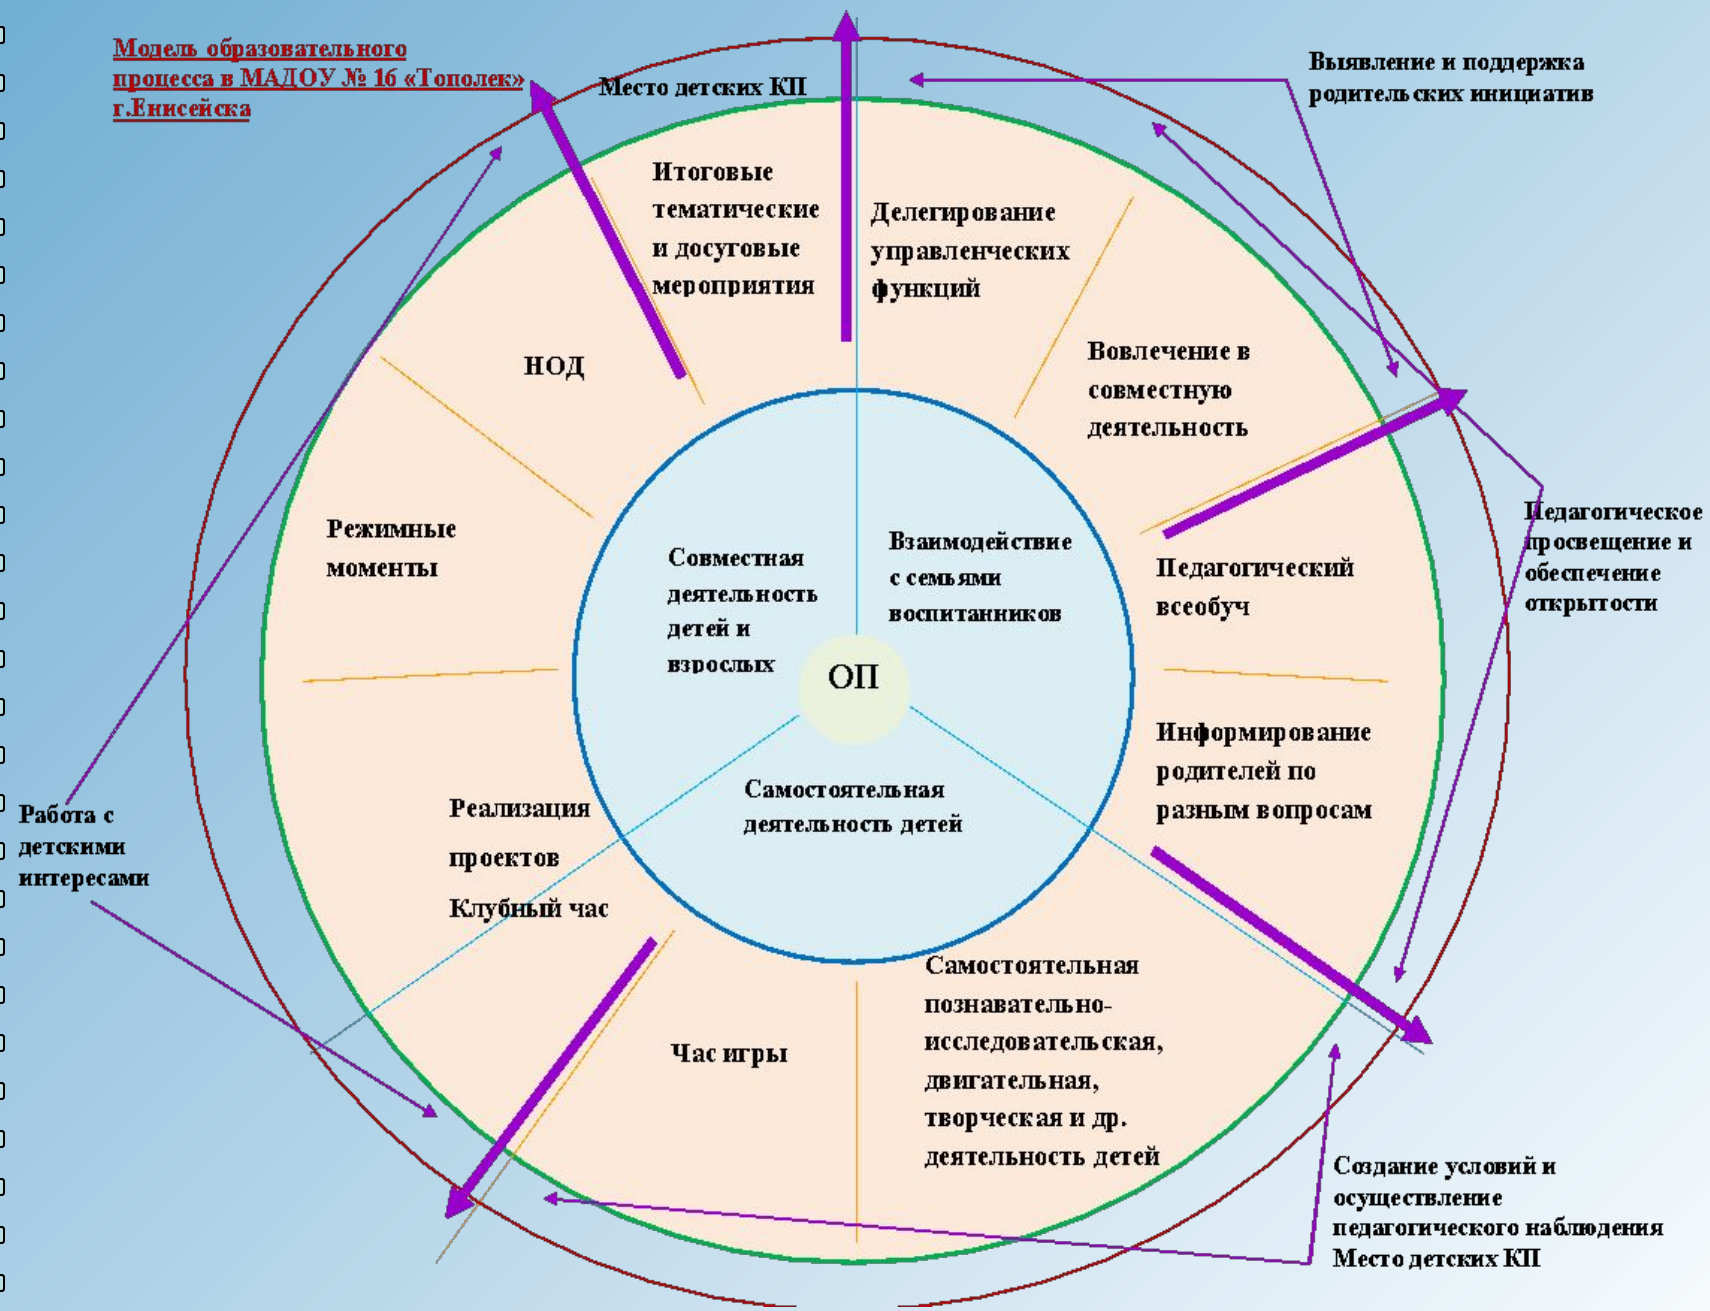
Модель образовательного процесса в МАДОУ № 16 «Тополек» г.Енисейска

Место детских КП

Выявление и поддержка родительских инициатив

Итоговые тематические и досуговые мероприятия

Делегирование управленческих функций

НОД

Вовлечение в совместную деятельность

Режимные моменты

Совместная деятельность детей и взрослых

Взаимодействие с семьями воспитанников

Педагогический всеобуч

Педагогическое просвещение и обеспечение открытости

ОП

Информирование родителей по разным вопросам

Самостоятельная деятельность детей

Работа с детскими интересами

Реализация проектов Клубный час

Самостоятельная познавательно-исследовательская, двигательная, творческая и др. деятельность детей

Час игры

Создание условий и осуществление педагогического наблюдения Место детских КП